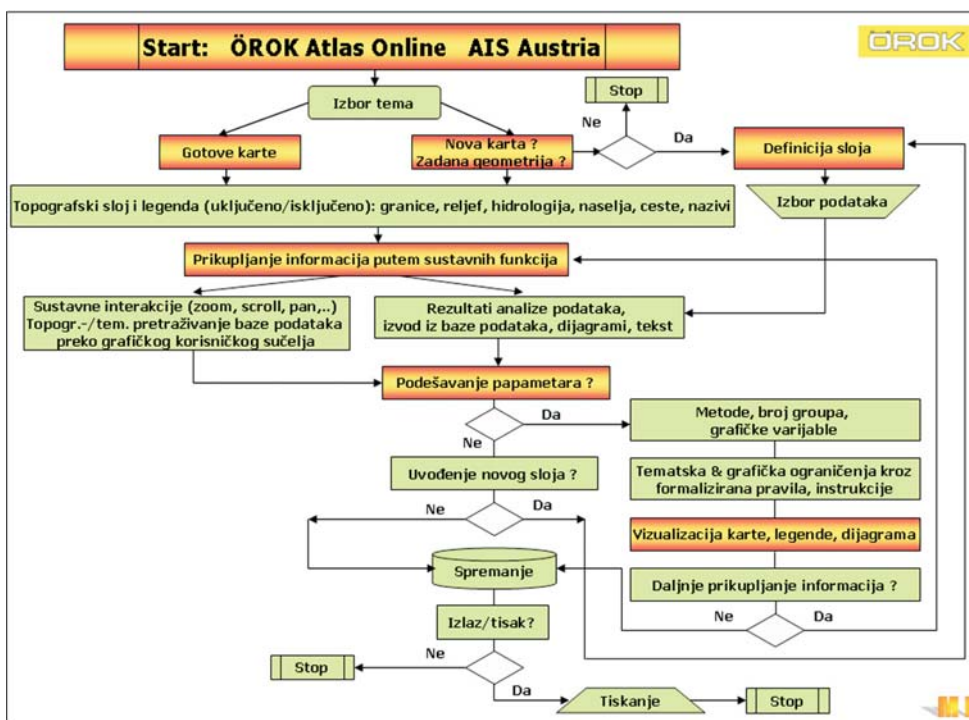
Start: ÖROK Atlas Online AIS Austria

ÖROK

Izbor tema

Stop

Ne

Da

Gotove karte

Nova karta ?
Zadana geometrija ?

Definicija sloja

Topografski sloj i legenda (uključeno/isključeno): granice, reljef, hidrologija, naselja, ceste, nazivi

Izbor podataka

Prikupljanje informacija putem sustavnih funkcija

Sustavne interakcije (zoom, scroll, pan,..)
Topogr.-/tem. pretraživanje baze podataka preko grafičkog korisničkog sučelja

Rezultati analize podataka, izvod iz baze podataka, dijagrami, tekst

Podešavanje papametara ?

Da

Ne

Metode, broj groupa, grafičke varijable

Uvođenje novog sloja ?

Tematska & grafička ograničenja kroz formalizirana pravila, instrukcije

Ne

Da

Vizualizacija karte, legende, dijagrama

Spremanje

Daljnje prikupljanje informacija ?

Ne

Da

Izlaz/tisak?

Stop

Ne

Da

Tiskanje

Stop